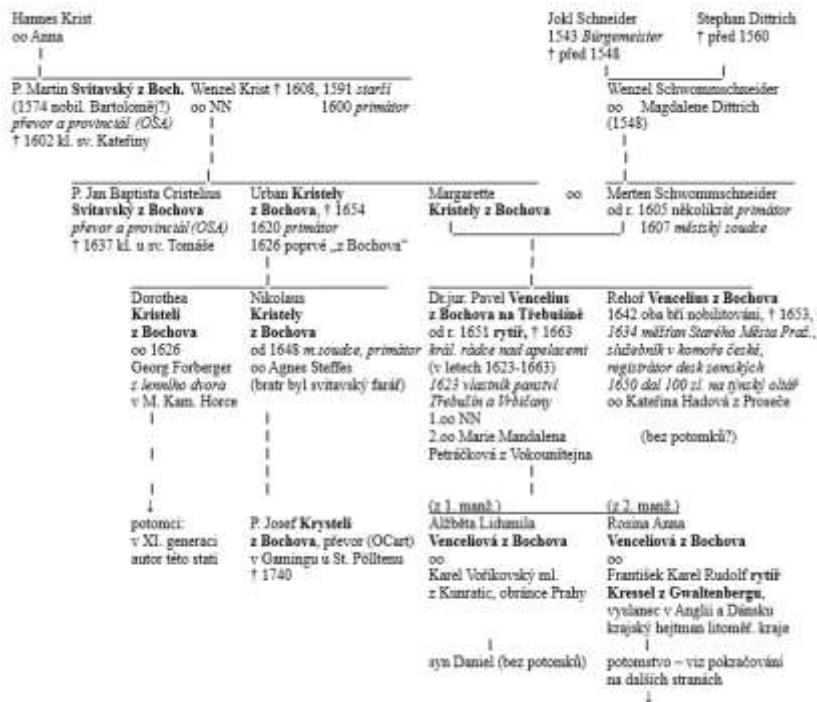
Hannes Krist
oo Anna

Jokl Schneider
1543 *Bürgermeister*
† před 1548

Stephan Dittrich
† před 1560

P. Martin **Svitavský z Boch.**
(1574 nobil. Bartoloměj?)
*převor a provinciál (OSA)*
† 1602 kl. sv. Kateřiny

Wenzel Krist † 1608, 1591 *starší*
oo NN 1600 *primátor*

Wenzel Schwommschneider
oo Magdalene Dittrich
(1548)

P. Jan Baptista Cristelius
**Svitavský z Bochova**
*převor a provinciál (OSA)*
† 1637 kl. u sv. Tomáše

Urban **Kristely z Bochova**, † 1654
1620 *primátor*
1626 poprvé „z Bochova"

Margarette
**Kristely z Bochova**

oo

Merten Schwommschneider
od r. 1605 několikrát *primátor*
1607 *městský soudce*

Dorothea
**Kristeli z Bochova**
oo 1626
Georg Forberger
*z lenního dvora*
v M. Kam. Horce

Nikolaus
**Kristely z Bochova**
od 1648 *m.soudce, primátor*
oo Agnes Steffes
(bratr byl svitavský farář)

Dr.jur. Pavel **Vencelius z Bochova na Třebušíně**
od r. 1651 **rytíř**, † 1663
*král. rádce nad apelacemi*
(v letech 1623-1663)
*1623 vlastník panství Třebušín a Vrbičany*
1.oo NN
2.oo Marie Mandalena Petráčková z Vokounštejna

Řehoř **Vencelius z Bochova**
1642 oba bři nobilitováni, † 1653,
*1634 měšťan Starého Města Praž., služebník v komoře české, registrátor desk zemských 1650 dal 100 zl. na týnský oltář*
oo Kateřina Hadová z Proseče

(bez potomků?)

potomci:
v XI. generaci
autor této stati

P. Josef **Krysteli z Bochova**, převor (OCart)
v Gamingu u St. Pöltenu
† 1740

(z 1. manž.)
Alžběta Ludmila
**Venceliová z Bochova**
oo
Karel Voříkovský ml.
z Kunratic, obránce Prahy

syn Daniel (bez potomků)

(z 2. manž.)
Rosina Anna
**Venceliová z Bochova**
oo
František Karel Rudolf **rytíř Kressel z Gwaltenbergu**,
vyslanec v Anglii a Dánsku
krajský hejtman litoměř. kraje

potomstvo – viz pokračování na dalších stranách